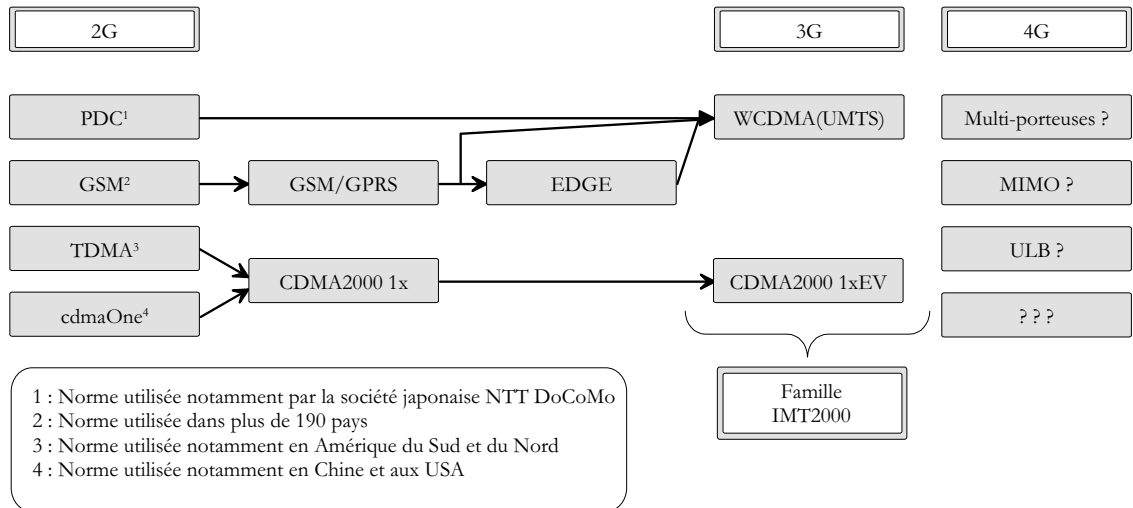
2G

3G

4G

PDC$^1$

WCDMA(UMTS)

Multi-porteuses ?

GSM$^2$

GSM/GPRS

EDGE

MIMO ?

TDMA$^3$

CDMA2000 1x

CDMA2000 1xEV

ULB ?

cdmaOne$^4$

? ? ?

Famille IMT2000

1 : Norme utilisée notamment par la société japonaise NTT DoCoMo
2 : Norme utilisée dans plus de 190 pays
3 : Norme utilisée notamment en Amérique du Sud et du Nord
4 : Norme utilisée notamment en Chine et aux USA